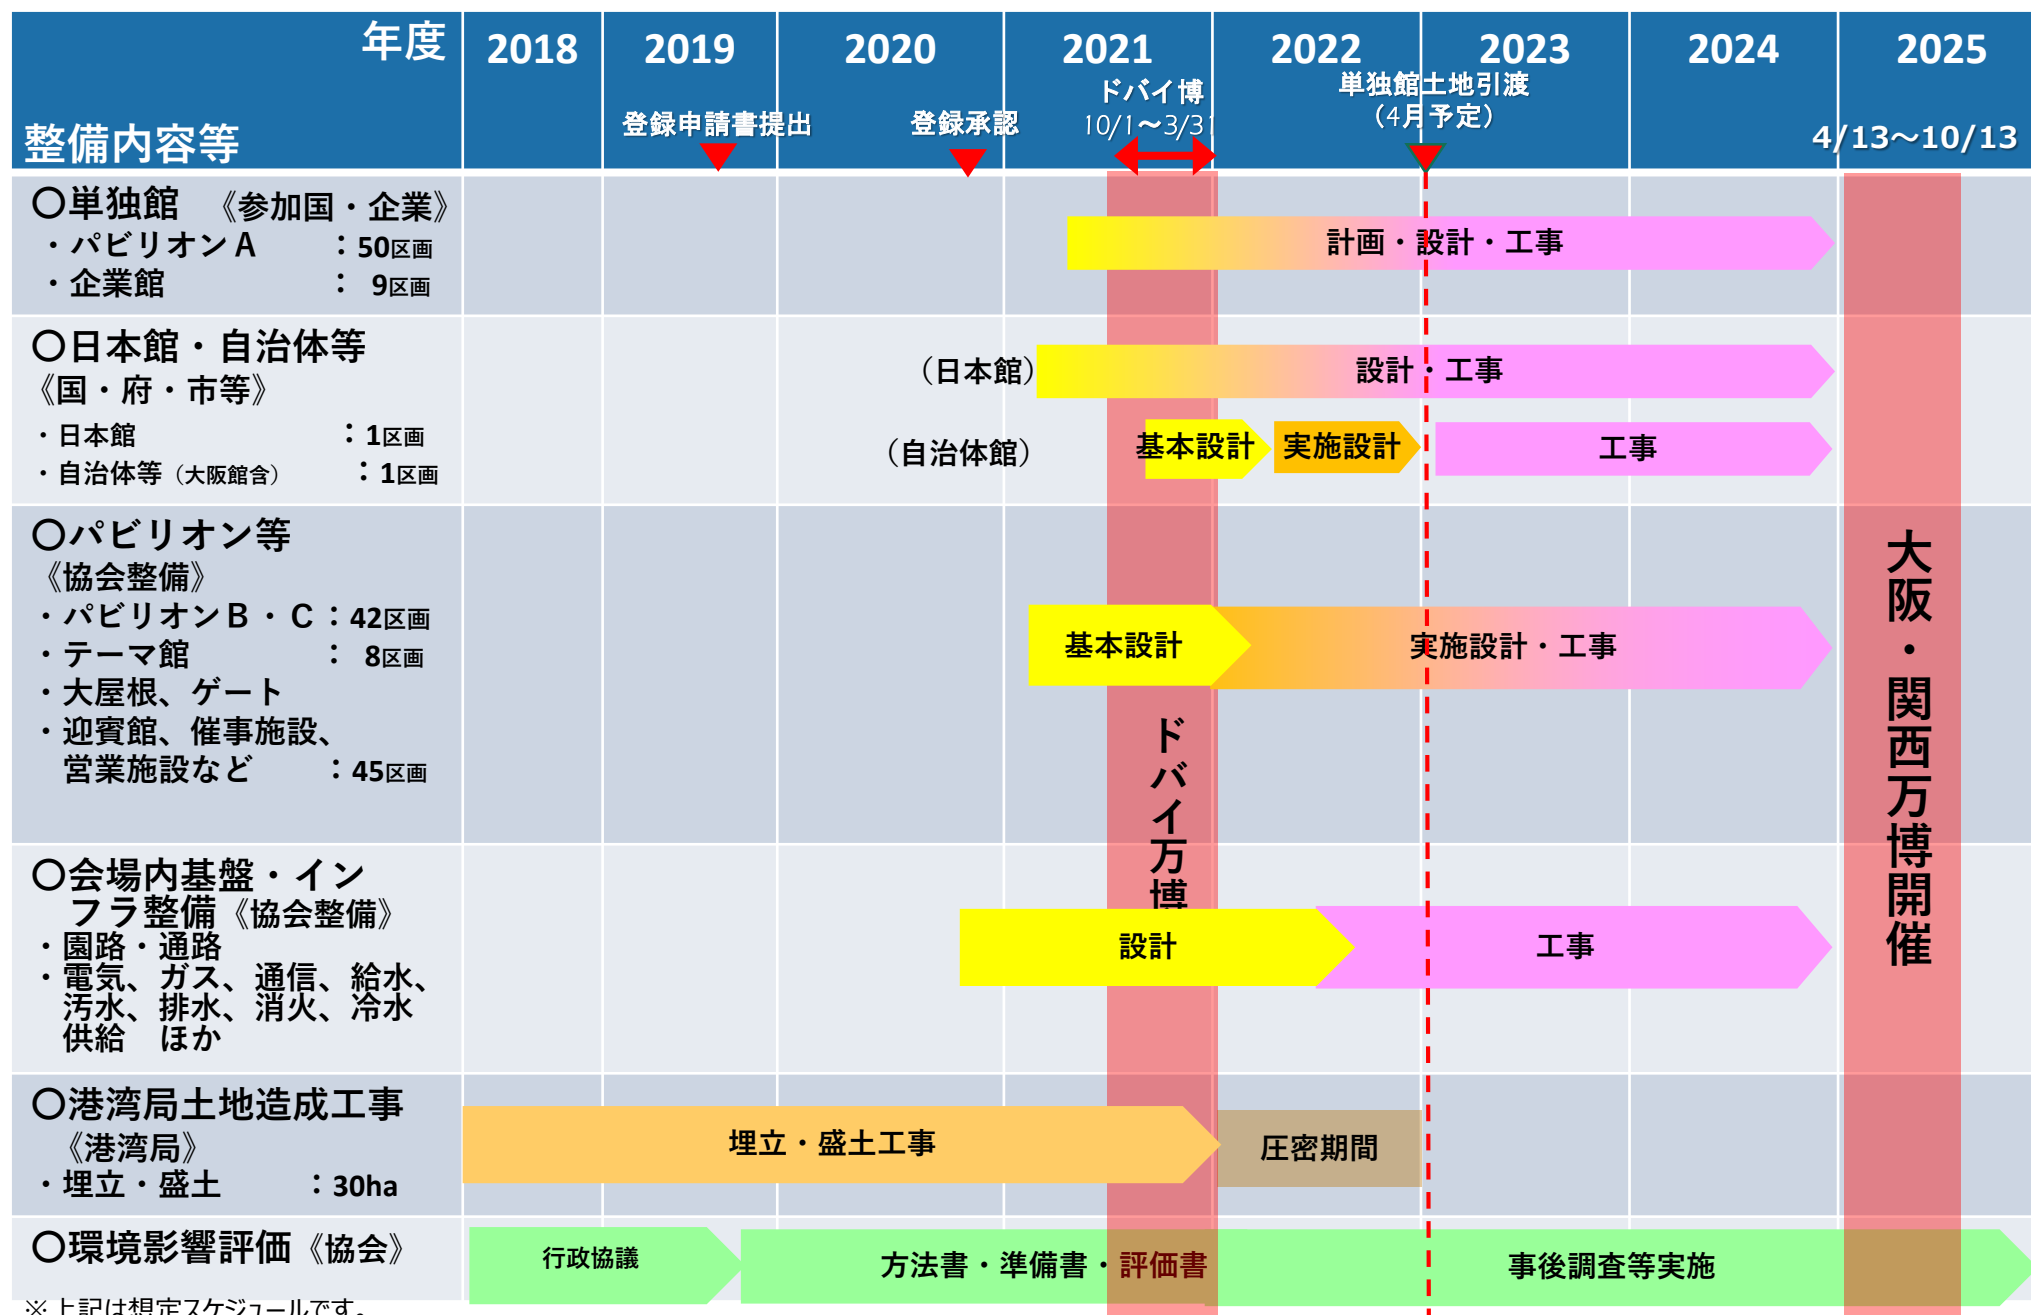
年度

整備内容等

| 年度 / 整備内容等 | 2018 | 2019 | 2020 | 2021 | 2022 | 2023 | 2024 | 2025 |
|---|---|---|---|---|---|---|---|---|

登録申請書提出

登録承認

ドバイ博 10/1～3/31

単独館土地引渡（4月予定）

4/13～10/13

〇単独館 《参加国・企業》
・パビリオンＡ ：50区画
・企業館 ： 9区画

計画・設計・工事

〇日本館・自治体等 《国・府・市等》
・日本館 ：1区画
・自治体等（大阪館含） ：1区画

（日本館） 設計・工事

（自治体館） 基本設計 実施設計 工事

〇パビリオン等 《協会整備》
・パビリオンＢ・Ｃ：42区画
・テーマ館 ： 8区画
・大屋根、ゲート
・迎賓館、催事施設、営業施設など ：45区画

基本設計 実施設計・工事

ドバイ万博

大阪・関西万博開催

〇会場内基盤・インフラ整備《協会整備》
・園路・通路
・電気、ガス、通信、給水、汚水、排水、消火、冷水供給 ほか

設計 工事

〇港湾局土地造成工事 《港湾局》
・埋立・盛土 ：30ha

埋立・盛土工事 圧密期間

〇環境影響評価《協会》

行政協議 方法書・準備書・評価書 事後調査等実施

※上記は想定スケジュールです。